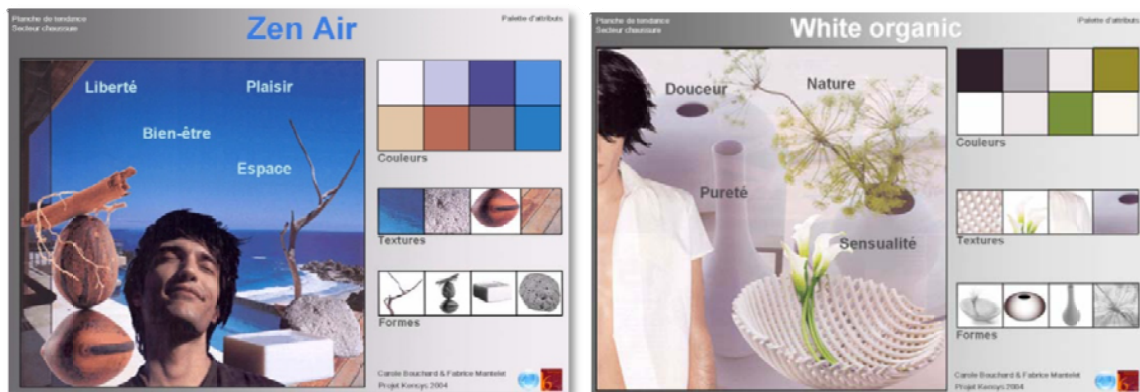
Planche de tendance
Secteur chaussure

Zen Air

Palette d'attributs

Liberté

Plaisir

Bien-être

Espace

Couleurs

Textures

Formes

Carole Bouchard & Fabrice Mantelet
Projet Kensys 2004

Planche de tendance
Secteur chaussure

White organic

Palette d'attributs

Douceur

Nature

Pureté

Sensualité

Couleurs

Textures

Formes

Carole Bouchard & Fabrice Mantelet
Projet Kensys 2004